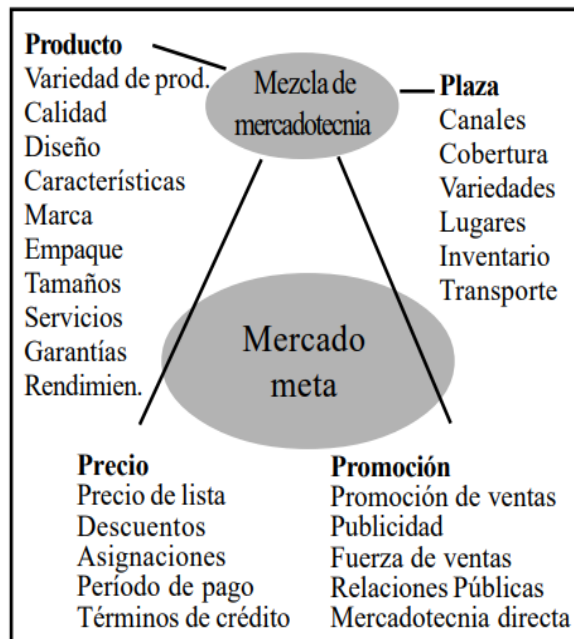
Producto
Variedad de prod.
Calidad
Diseño
Características
Marca
Empaque
Tamaños
Servicios
Garantías
Rendimien.

Mezcla de mercadotecnia

Plaza
Canales
Cobertura
Variedades
Lugares
Inventario
Transporte

Mercado meta

Precio
Precio de lista
Descuentos
Asignaciones
Período de pago
Términos de crédito

Promoción
Promoción de ventas
Publicidad
Fuerza de ventas
Relaciones Públicas
Mercadotecnia directa